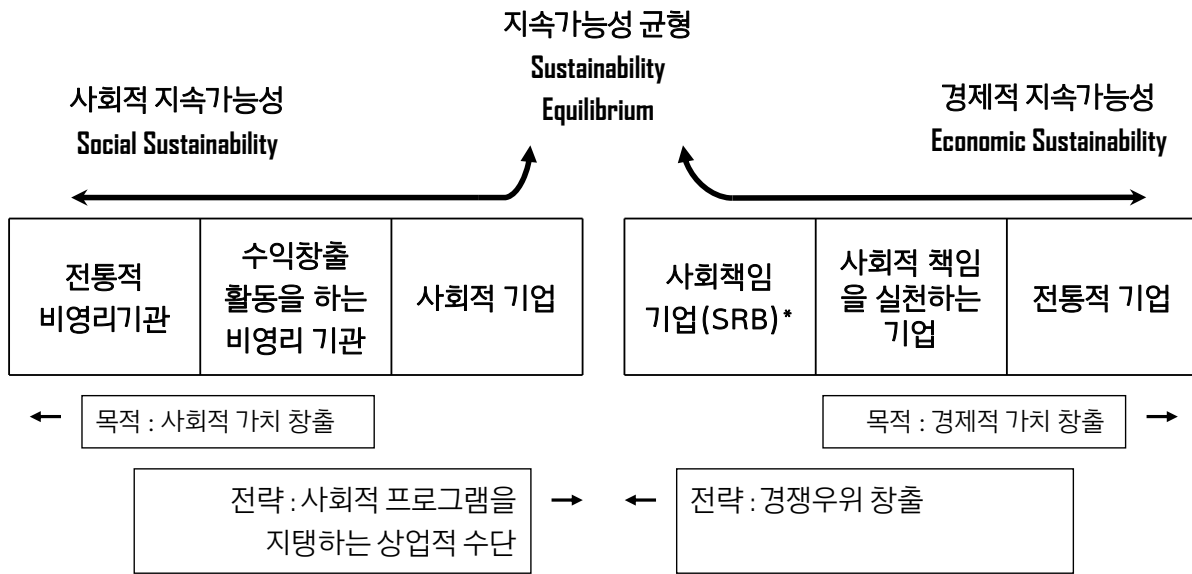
지속가능성 균형
Sustainability Equilibrium

사회적 지속가능성
Social Sustainability

경제적 지속가능성
Economic Sustainability

| 전통적 비영리기관 | 수익창출 활동을 하는 비영리 기관 | 사회적 기업 |
|---|---|---|

| 사회책임 기업(SRB)* | 사회적 책임을 실천하는 기업 | 전통적 기업 |
|---|---|---|

목적 : 사회적 가치 창출

목적 : 경제적 가치 창출

전략 : 사회적 프로그램을 지탱하는 상업적 수단

전략 : 경쟁우위 창출